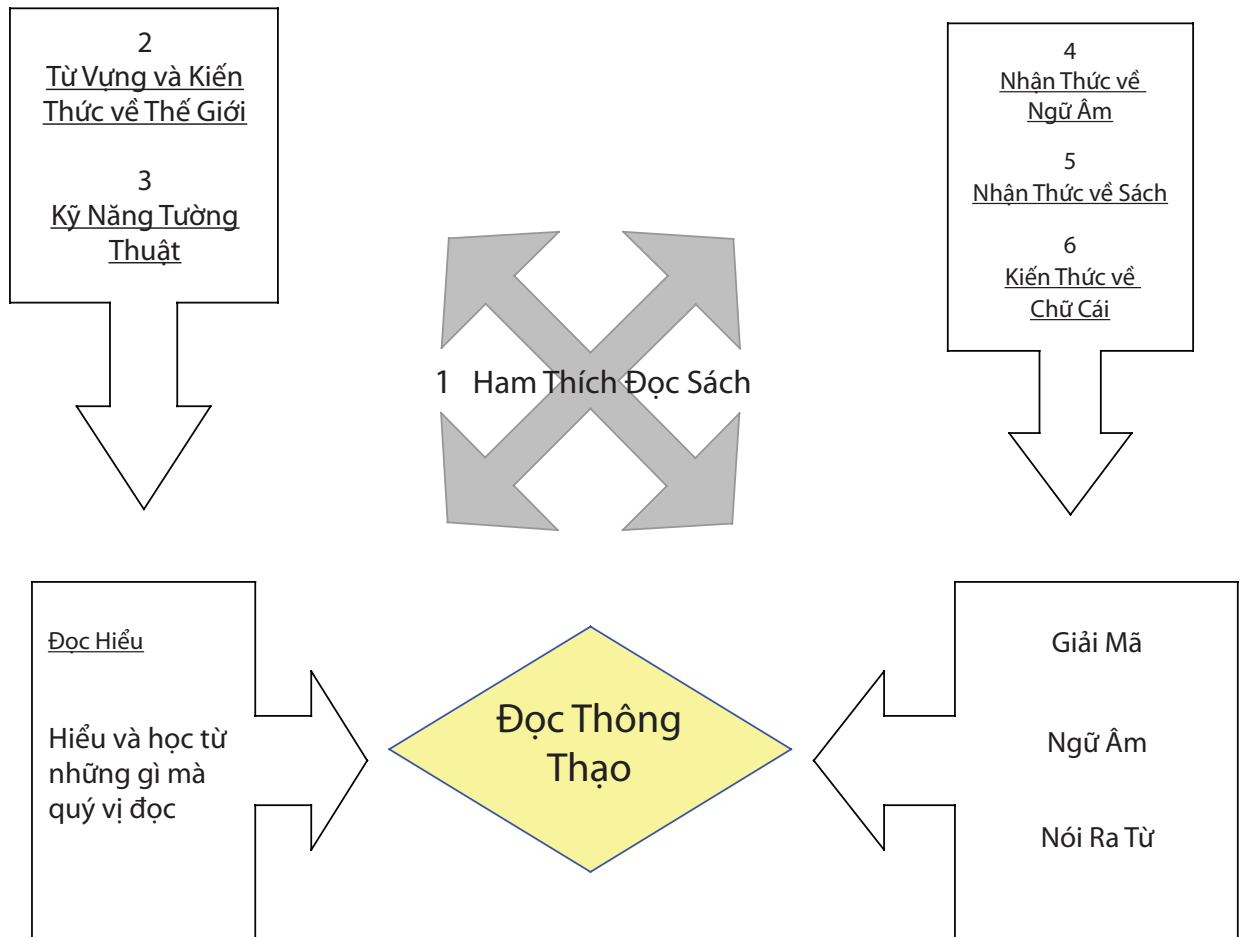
2
Từ Vựng và Kiến Thức về Thế Giới

3
Kỹ Năng Tường Thuật

4
Nhận Thức về Ngữ Âm

5
Nhận Thức về Sách

6
Kiến Thức về Chữ Cái

1 Ham Thích Đọc Sách

Đọc Hiểu

Hiểu và học từ những gì mà quý vị đọc

Đọc Thông Thạo

Giải Mã

Ngữ Âm

Nói Ra Từ